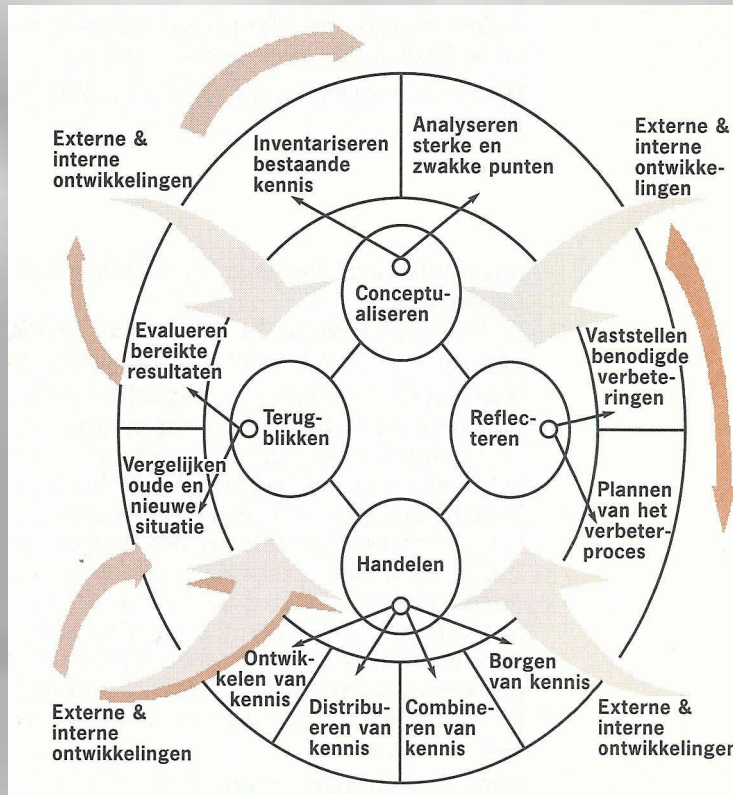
Externe & interne ontwikkelingen

Inventariseren bestaande kennis

Analyseren sterke en zwakke punten

Externe & interne ontwikkelingen

Conceptualiseren

Evalueren bereikte resultaten

Vaststellen benodigde verbeteringen

Terugblikken

Reflecteren

Vergelijken oude en nieuwe situatie

Plannen van het verbeterproces

Handelen

Ontwikkelen van kennis

Distribueren van kennis

Combineren van kennis

Borgen van kennis

Externe & interne ontwikkelingen

Externe & interne ontwikkelingen